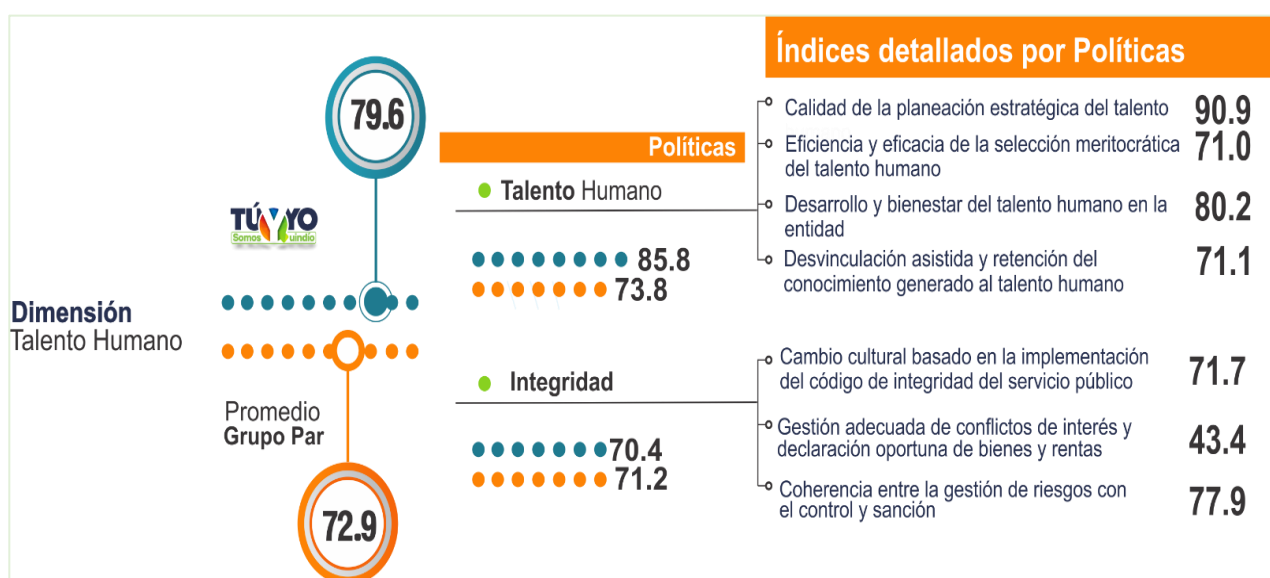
Índices detallados por Políticas

79.6

TÚYYO
Somos Quindío

Dimensión
Talento Humano

Promedio
Grupo Par

72.9

Políticas

Talento Humano

85.8
73.8

Calidad de la planeación estratégica del talento 90.9

Eficiencia y eficacia de la selección meritocrática del talento humano 71.0

Desarrollo y bienestar del talento humano en la entidad 80.2

Desvinculación asistida y retención del conocimiento generado al talento humano 71.1

Integridad

70.4
71.2

Cambio cultural basado en la implementación del código de integridad del servicio público 71.7

Gestión adecuada de conflictos de interés y declaración oportuna de bienes y rentas 43.4

Coherencia entre la gestión de riesgos con el control y sanción 77.9